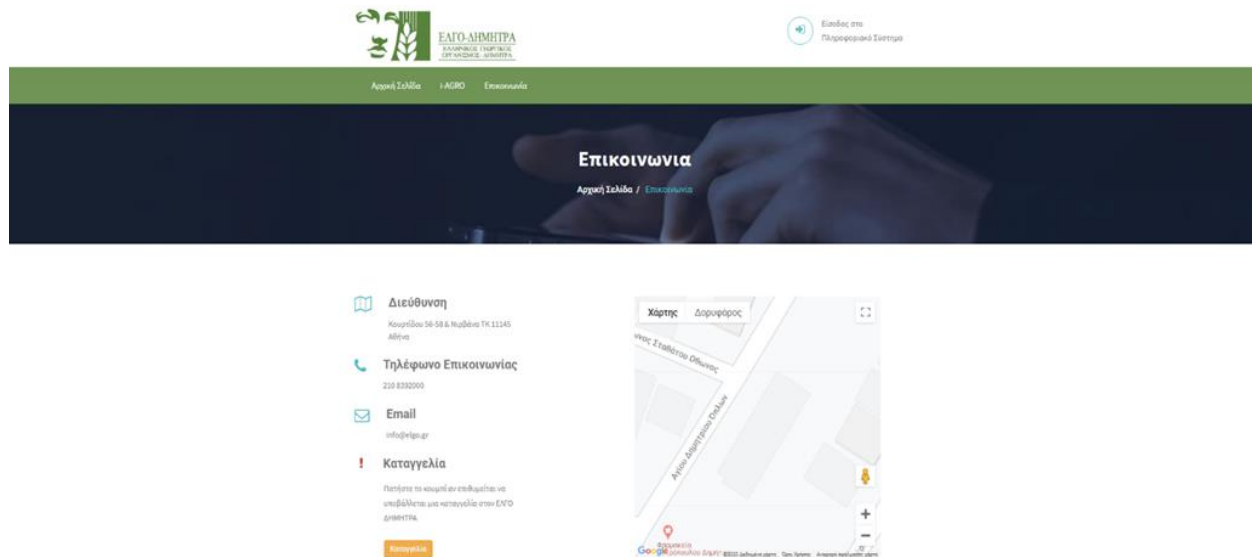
ΕΛΓΟ-ΔΗΜΗΤΡΑ
ΕΛΛΗΝΙΚΟΣ ΓΕΩΡΓΙΚΟΣ ΟΡΓΑΝΙΣΜΟΣ - ΔΗΜΗΤΡΑ

Είσοδος στο Πληροφοριακό Σύστημα

Αρχική Σελίδα   I-AGRO   Επικοινωνία

Επικοινωνια

Αρχική Σελίδα / Επικοινωνία

Διεύθυνση

Κουρτίδου 56-58 & Νιρβάνα ΤΚ 11145 Αθήνα

Τηλέφωνο Επικοινωνίας

210 8392000

Email

info@elgo.gr

Καταγγελία

Πατήστε το κουμπί αν επιθυμείτε να υποβάλλετε μια καταγγελία στον ΕΛΓΟ ΔΗΜΗΤΡΑ.

Καταγγελία

Χάρτης   Δορυφόρος

νος Σταθάτου Όθωνος

Αγίου Δημητρίου Οπλών

Φαρμακεία

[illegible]

Google

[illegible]